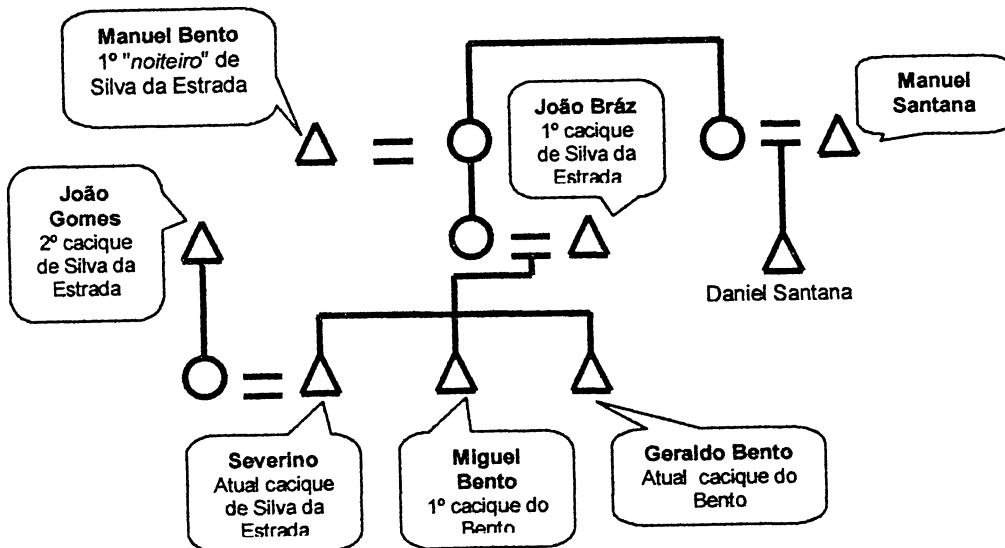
Manuel Bento
1º "*noiteiro*" de Silva da Estrada

Manuel Santana

João Bráz
1º cacique de Silva da Estrada

João Gomes
2º cacique de Silva da Estrada

Daniel Santana

Severino
Atual cacique de Silva da Estrada

Miguel Bento
1º cacique do Bento

Geraldo Bento
Atual cacique do Bento